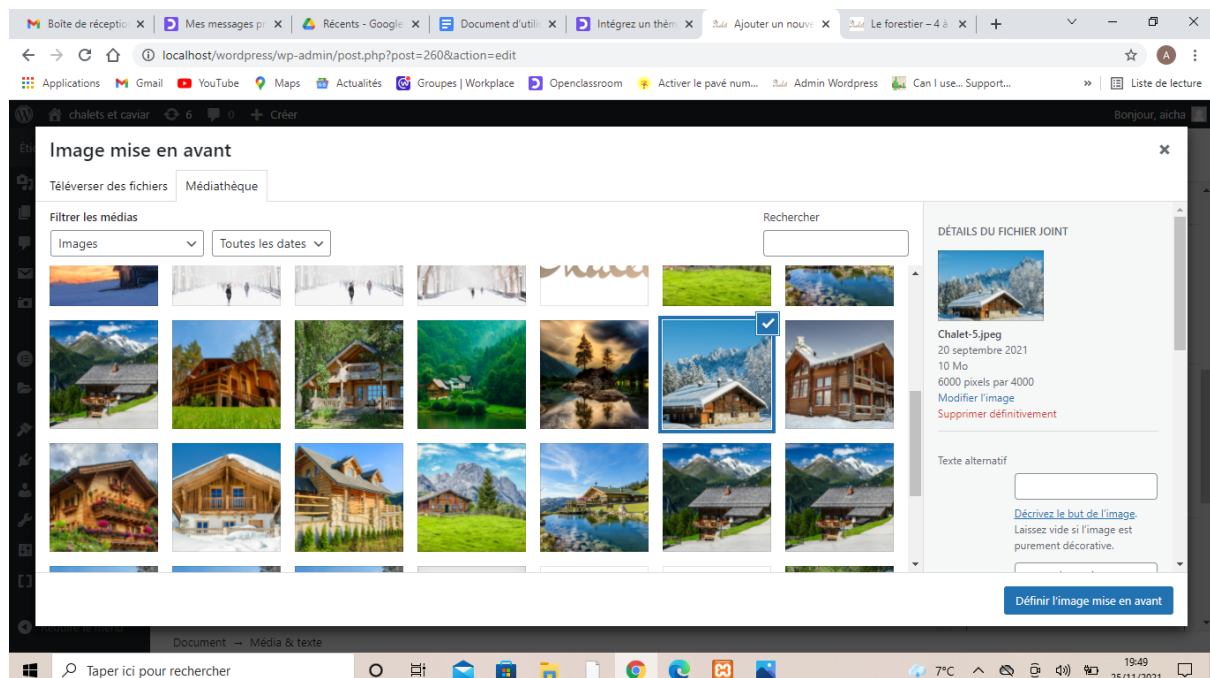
Boîte de réceptio ×
Mes messages pr ×
Récents - Google ×
Document d'utilis ×
Intégrez un thèm ×
Ajouter un nouve ×
Le forestier – 4 à ×
+

localhost/wordpress/wp-admin/post.php?post=260&action=edit

Applications
Gmail
YouTube
Maps
Actualités
Groupes | Workplace
Openclassroom
Activer le pavé num...
Admin Wordpress
Can I use... Support...
»
Liste de lecture

chalets et caviar 6 0 + Créer
Bonjour, aicha

Image mise en avant
×
Téléverser des fichiers
Médiathèque

Filtrer les médias
Images
Toutes les dates
Rechercher

DÉTAILS DU FICHIER JOINT
Chalet-5.jpeg
20 septembre 2021
10 Mo
6000 pixels par 4000
Modifier l'image
Supprimer définitivement

Texte alternatif
Décrivez le but de l'image. Laissez vide si l'image est purement décorative.

Définir l'image mise en avant

Réduire le menu
Document → Média & texte

Taper ici pour rechercher
7°C
19:49
25/11/2021